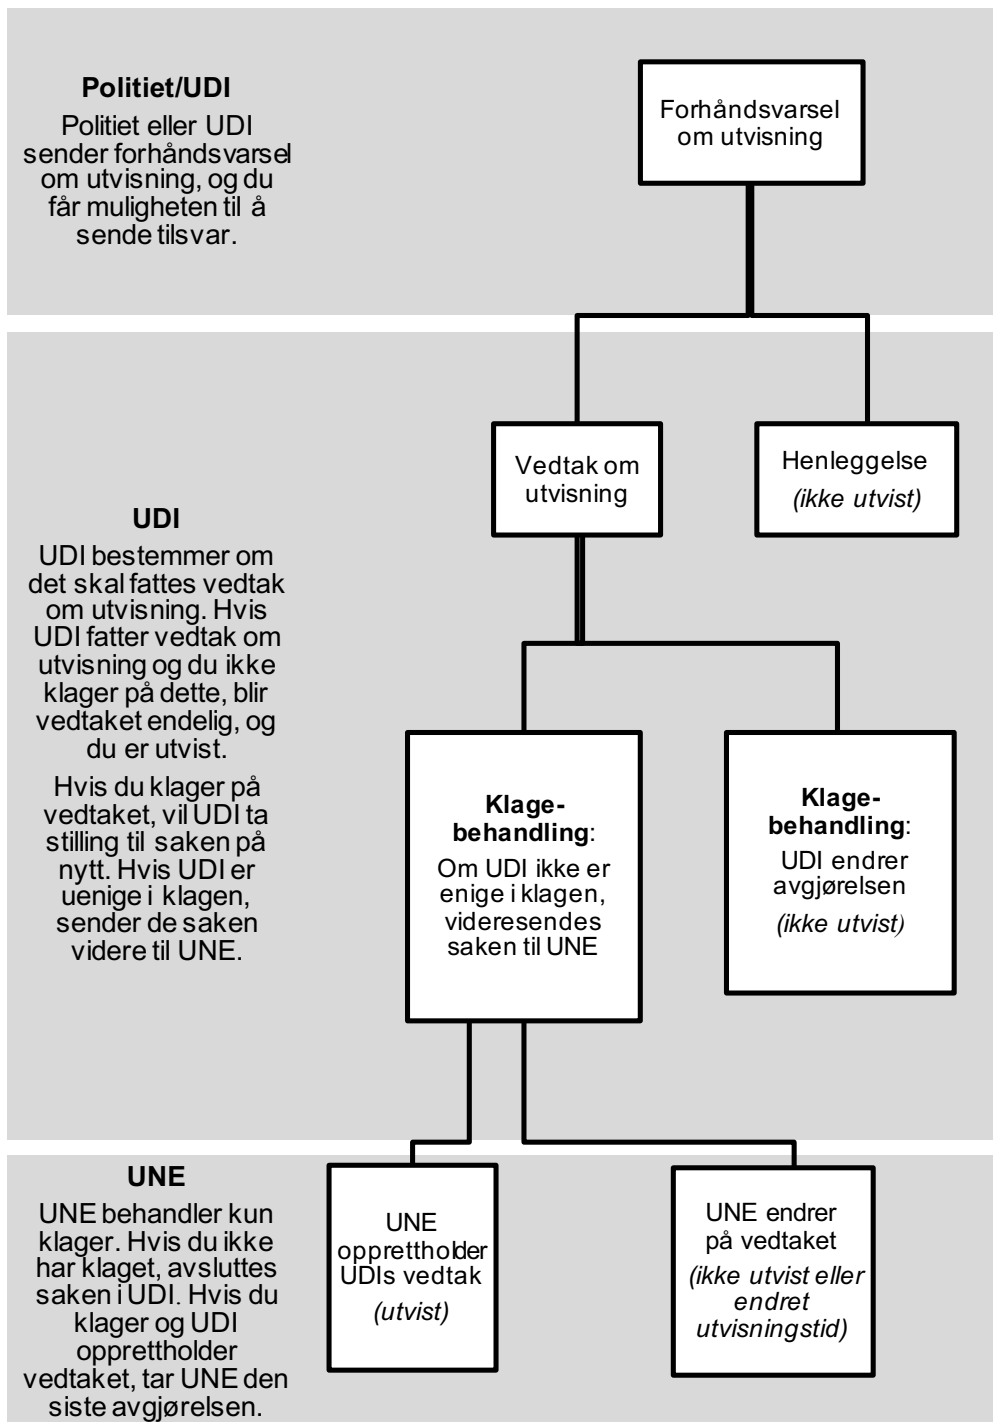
**Politiet/UDI**

Politiet eller UDI sender forhåndsvarsel om utvisning, og du får muligheten til å sende tilsvar.

Forhåndsvarsel om utvisning

Vedtak om utvisning

Henleggelse
*(ikke utvist)*

**UDI**

UDI bestemmer om det skal fattes vedtak om utvisning. Hvis UDI fatter vedtak om utvisning og du ikke klager på dette, blir vedtaket endelig, og du er utvist.

Hvis du klager på vedtaket, vil UDI ta stilling til saken på nytt. Hvis UDI er uenige i klagen, sender de saken videre til UNE.

**Klagebehandling**:
Om UDI ikke er enige i klagen, videresendes saken til UNE

**Klagebehandling**:
UDI endrer avgjørelsen
*(ikke utvist)*

**UNE**

UNE behandler kun klager. Hvis du ikke har klaget, avsluttes saken i UDI. Hvis du klager og UDI opprettholder vedtaket, tar UNE den siste avgjørelsen.

UNE opprettholder UDIs vedtak
*(utvist)*

UNE endrer på vedtaket
*(ikke utvist eller endret utvisningstid)*